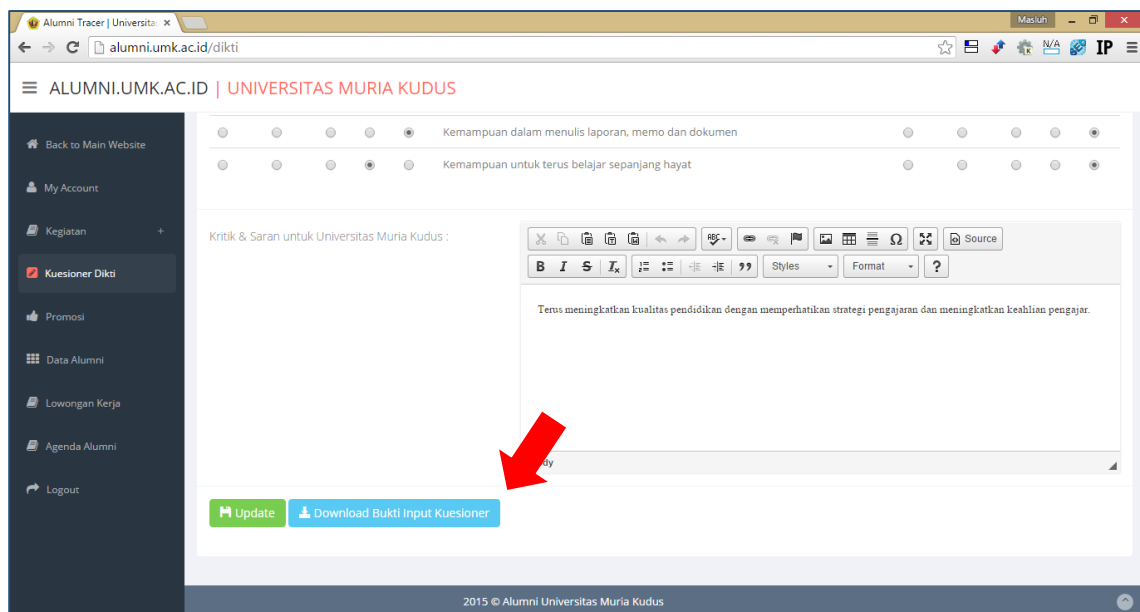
Alumni Tracer | Universita ×

Masiuh

alumni.umk.ac.id/dikti

N/A IP

≡ ALUMNI.UMK.AC.ID | UNIVERSITAS MURIA KUDUS

Back to Main Website

My Account

Kegiatan +

Kuesioner Dikti

Promosi

Data Alumni

Lowongan Kerja

Agenda Alumni

Logout

Kemampuan dalam menulis laporan, memo dan dokumen

Kemampuan untuk terus belajar sepanjang hayat

Kritik & Saran untuk Universitas Muria Kudus :

Source

B I S $I_x$ 99 Styles Format ?

Terus meningkatkan kualitas pendidikan dengan memperhatikan strategi pengajaran dan meningkatkan keahlian pengajar.

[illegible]dy

Update

Download Bukti Input Kuesioner

2015 © Alumni Universitas Muria Kudus